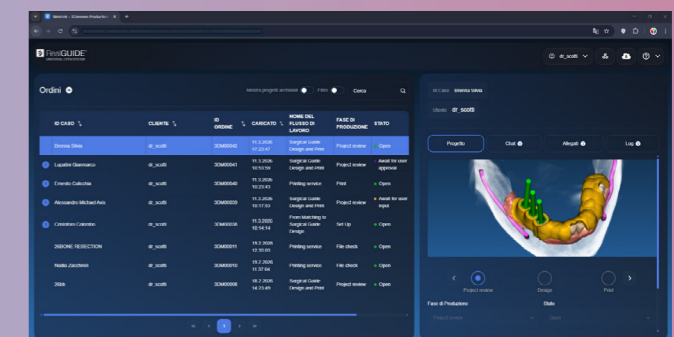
FinalGUIDE

dr_scotti

Ordini

mostra progetti archiviati   Filtri   Cerca

| ID CASO | CLIENTE | ID ORDINE | CARICATO | NOME DEL FLUSSO DI LAVORO | FASE DI PRODUZIONE | STATO |
|---|---|---|---|---|---|---|
| Ernesa Silvia | dr_scotti | 3DM00042 | 11.3.2026 17:23:47 | Surgical Guide Design and Print | Project review | Open |
| Lupatini Gianmarco | dr_scotti | 3DM00041 | 11.3.2026 10:53:59 | Surgical Guide Design and Print | Project review | Await for user approval |
| Ernesto Calicchia | dr_scotti | 3DM00040 | 11.3.2026 10:23:43 | Printing service | Print | Open |
| Alessandro Michael Avis | dr_scotti | 3DM00039 | 11.3.2026 10:17:53 | Surgical Guide Design and Print | Project review | Await for user input |
| Cristoforo Colombo | dr_scotti | 3DM00038 | 11.3.2026 10:14:14 | From Matching to Surgical Guide Design | Set Up | Open |
| 26BONE RESECTION | dr_scotti | 3DM00011 | 19.2.2026 12:55:03 | Printing service | File check | Open |
| Nadia Zucchese | dr_scotti | 3DM00010 | 19.2.2026 11:37:56 | Printing service | File check | Open |
| 26bb | dr_scotti | 3DM00006 | 18.2.2026 16:23:45 | Surgical Guide Design and Print | Project review | Open |

ID Caso Ernesa Silvia

Utente dr_scotti

Progetto   Chat   Allegati   Log

Project review   Design   Print

Fase di Produzione   Stato

Project review   Open